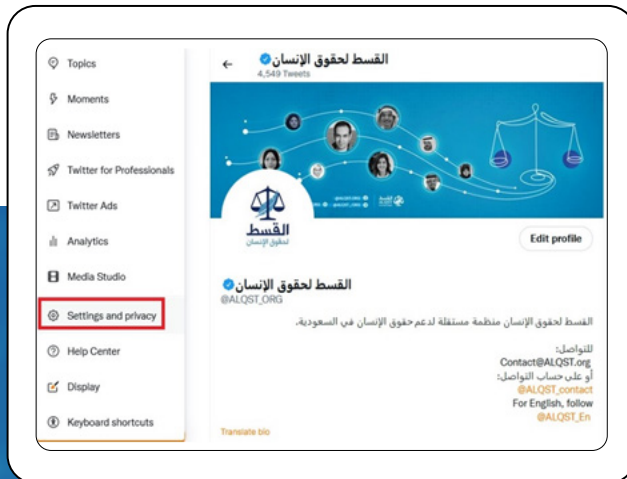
Topics

Moments

Newsletters

Twitter for Professionals

Twitter Ads

Analytics

Media Studio

Settings and privacy

Help Center

Display

Keyboard shortcuts

القسط لحقوق الإنسان
4,549 Tweets

القسط
لحقوق الإنسان

Edit profile

القسط لحقوق الإنسان
@ALQST_ORG

القسط لحقوق الإنسان منظمة مستقلة لدعم حقوق الإنسان في السعودية.

للتواصل:
Contact@ALQST.org
أو على حساب التواصل:
@ALQST_contact
For English, follow
@ALQST_En

Translate bio